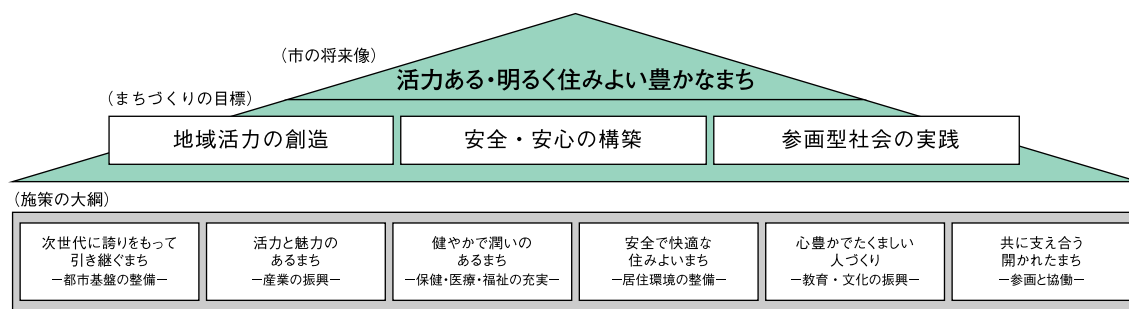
（市の将来像）

活力ある・明るく住みよい豊かなまち

（まちづくりの目標）

地域活力の創造

安全・安心の構築

参画型社会の実践

（施策の大綱）

次世代に誇りをもって引き継ぐまち
ー都市基盤の整備ー

活力と魅力のあるまち
ー産業の振興ー

健やかで潤いのあるまち
ー保健・医療・福祉の充実ー

安全で快適な住みよいまち
ー居住環境の整備ー

心豊かでたくましい人づくり
ー教育・文化の振興ー

共に支え合う開かれたまち
ー参画と協働ー